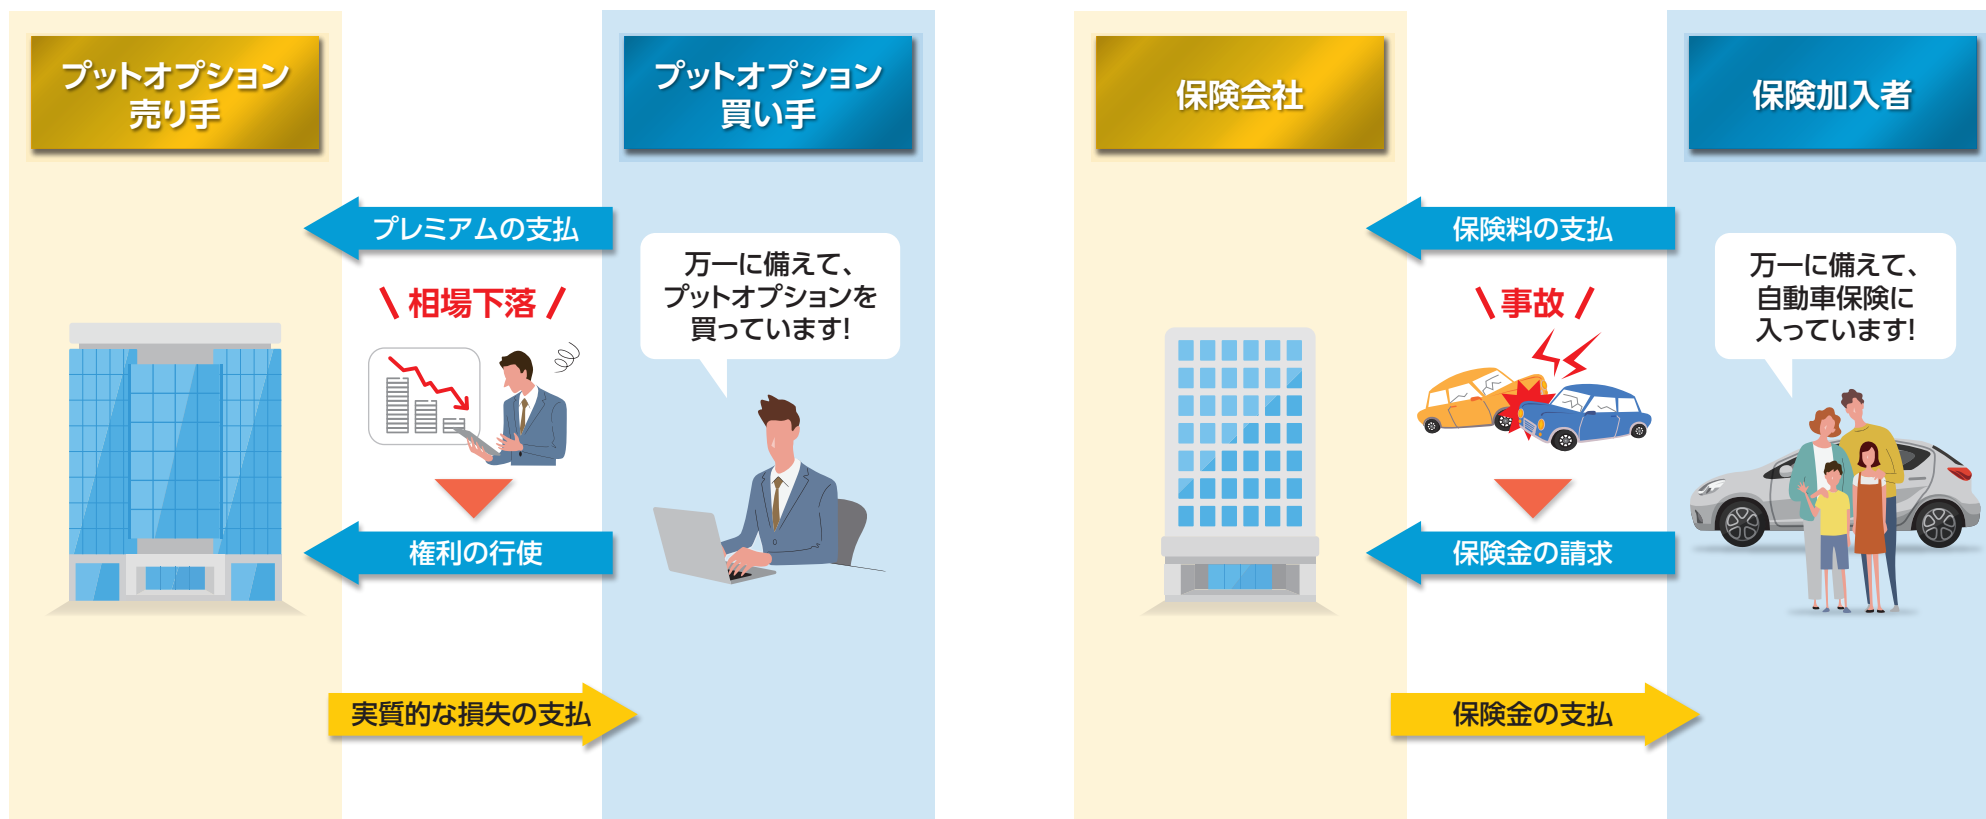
プットオプション
売り手

プットオプション
買い手

プレミアムの支払

＼相場下落／

万一に備えて、
プットオプションを
買っています！

権利の行使

実質的な損失の支払

保険会社

保険加入者

保険料の支払

＼事故／

万一に備えて、
自動車保険に
入っています！

保険金の請求

保険金の支払